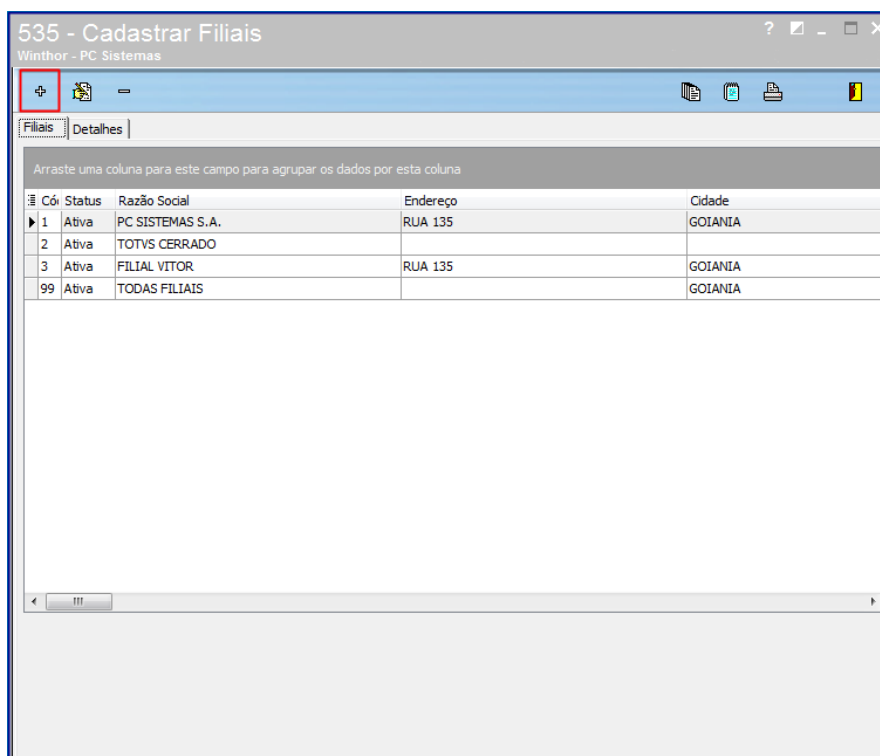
535 - Cadastrar Filiais
Winthor - PC Sistemas

? _ ✕

Filiais | Detalhes

Arraste uma coluna para este campo para agrupar os dados por esta coluna

| Có | Status | Razão Social | Endereço | Cidade |
|---|---|---|---|---|
| 1 | Ativa | PC SISTEMAS S.A. | RUA 135 | GOIANIA |
| 2 | Ativa | TOTVS CERRADO | | |
| 3 | Ativa | FILIAL VITOR | RUA 135 | GOIANIA |
| 99 | Ativa | TODAS FILIAIS | | GOIANIA |